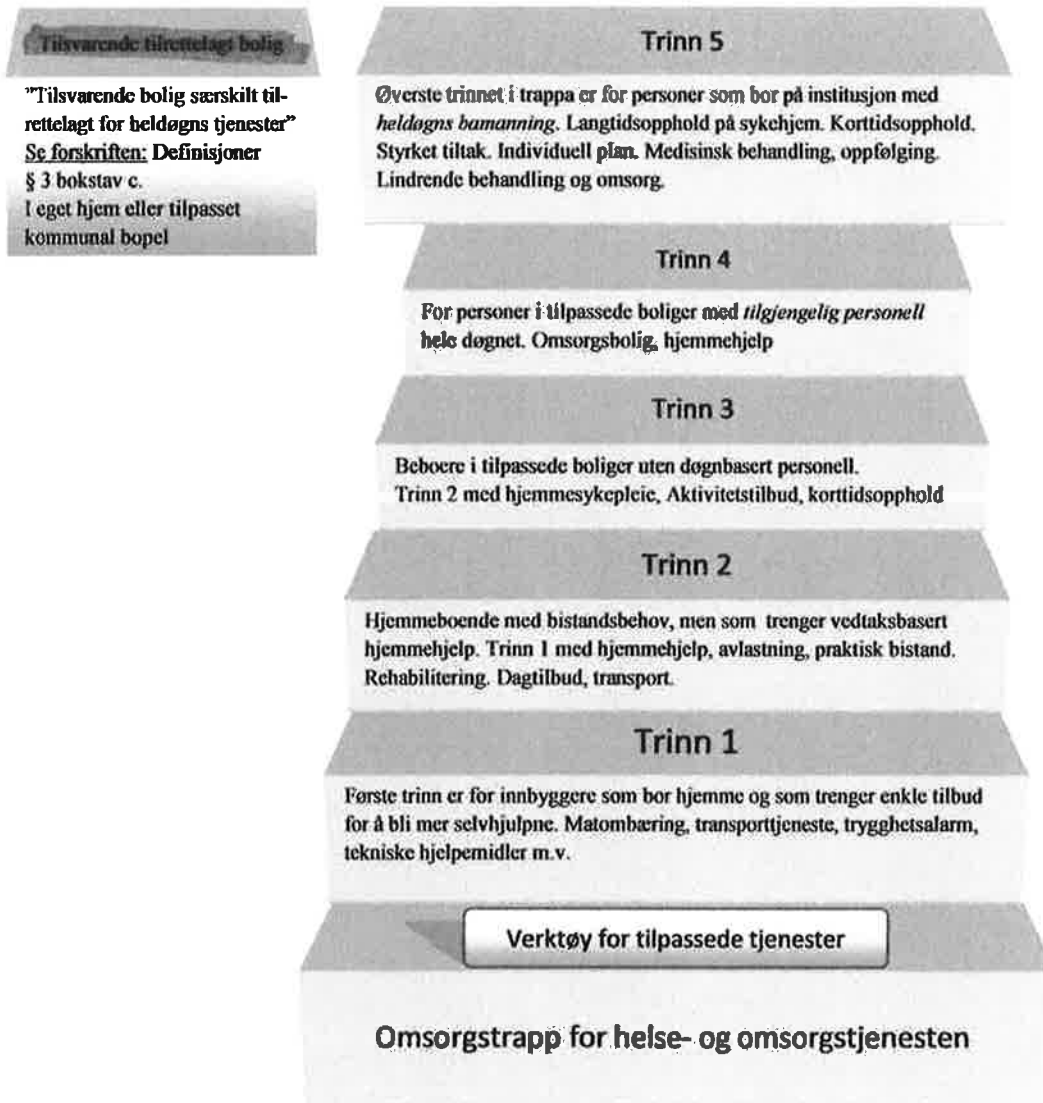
Tilsvarende tilrettelagt bolig

"Tilsvarende bolig særskilt tilrettelagt for heldøgns tjenester"
Se forskriften: Definisjoner § 3 bokstav c.
I eget hjem eller tilpasset kommunal bopel

Trinn 5

Øverste trinnet i trappa er for personer som bor på institusjon med *heldøgns bemanning*. Langtidsopphold på sykehjem. Korttidsopphold. Styrket tiltak. Individuell plan. Medisinsk behandling, oppfølging. Lindrende behandling og omsorg.

Trinn 4

For personer i tilpassede boliger med *tilgjengelig personell* hele døgnet. Omsorgsbolig, hjemmehjelp

Trinn 3

Beboere i tilpassede boliger uten døgnbasert personell. Trinn 2 med hjemmesykepleie, Aktivitetstilbud, korttidsopphold

Trinn 2

Hjemmeboende med bistandsbehov, men som trenger vedtaksbasert hjemmehjelp. Trinn 1 med hjemmehjelp, avlastning, praktisk bistand. Rehabilitering. Dagtilbud, transport.

Trinn 1

Første trinn er for innbyggere som bor hjemme og som trenger enkle tilbud for å bli mer selvhjulpne. Matombæring, transporttjeneste, trygghetsalarm, tekniske hjelpemidler m.v.

Verktøy for tilpassede tjenester

Omsorgstrapp for helse- og omsorgstjenesten